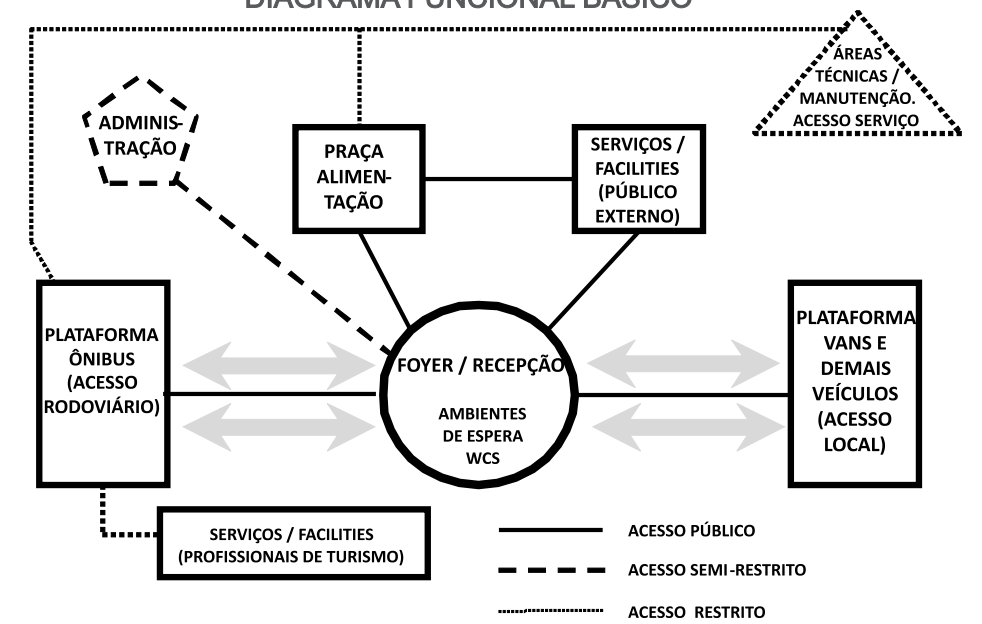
DIAGRAMA FUNCIONAL BÁSICO

ÁREAS TÉCNICAS / MANUTENÇÃO. ACESSO SERVIÇO

ADMINISTRAÇÃO

PRAÇA ALIMENTAÇÃO

SERVIÇOS / FACILITIES (PÚBLICO EXTERNO)

PLATAFORMA ÔNIBUS (ACESSO RODOVIÁRIO)

FOYER / RECEPÇÃO

AMBIENTES DE ESPERA WCS

PLATAFORMA VANS E DEMAIS VEÍCULOS (ACESSO LOCAL)

SERVIÇOS / FACILITIES (PROFISSIONAIS DE TURISMO)

ACESSO PÚBLICO

ACESSO SEMI-RESTRITO

ACESSO RESTRITO